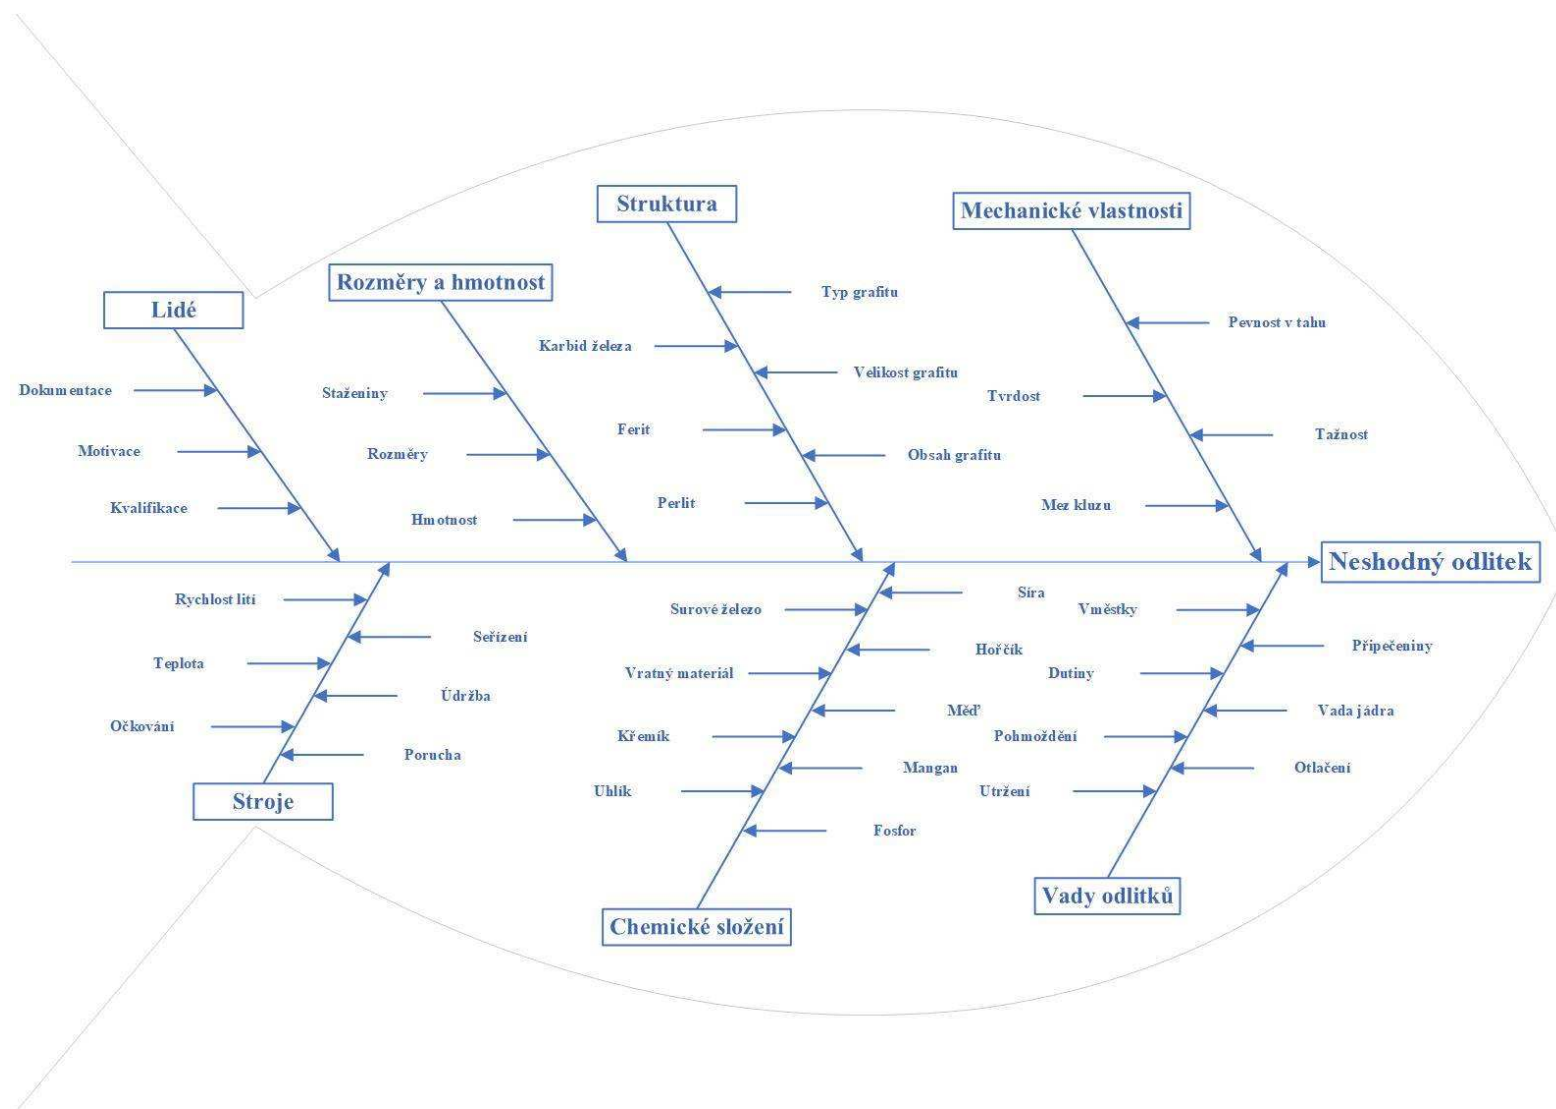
Struktura

Mechanické vlastnosti

Rozměry a hmotnost

Lidé

Typ grafitu

Pevnost v tahu

Karbid železa

Velikost grafitu

Dokumentace

Staženiny

Tvrdost

Ferit

Obsah grafitu

Tažnost

Motivace

Rozměry

Perlit

Kvalifikace

Hmotnost

Mez kluzu

Neshodný odlitek

Síra

Rychlost lití

Surové železo

Vměstky

Seřízení

Hořčík

Připečeniny

Teplota

Vratný materiál

Dutiny

Údržba

Měď

Vada jádra

Očkování

Křemík

Pohmoždění

Porucha

Mangan

Otlačení

Uhlík

Utržení

Stroje

Fosfor

Vady odlitků

Chemické složení